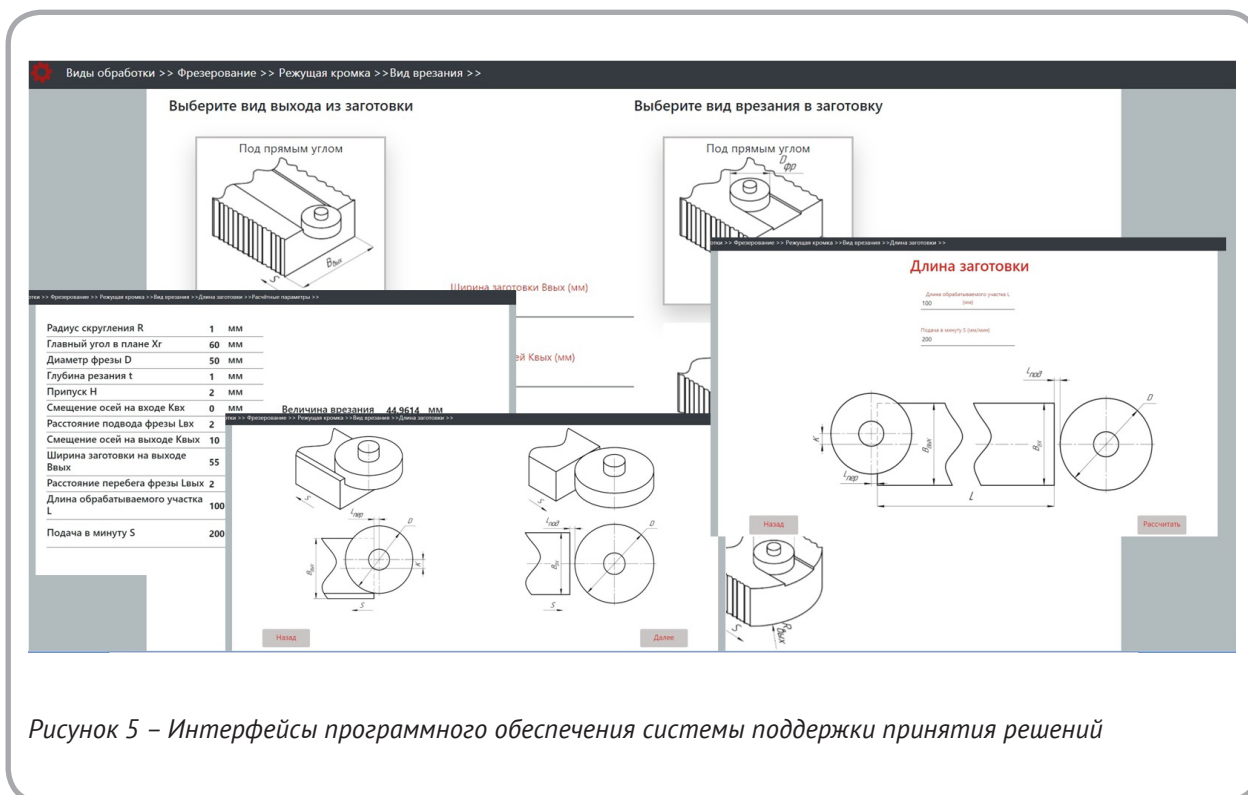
Виды обработки >> Фрезерование >> Режущая кромка >>Вид врезания >>

Выберите вид выхода из заготовки

Под прямым углом

$B_{вых}$

S

Выберите вид врезания в заготовку

Под прямым углом

$D_{фр}$

Ширина заготовки Ввых (мм)

ей Квых (мм)

тки >> Фрезерование >> Режущая кромка >>Вид врезания >>Длина заготовки >>Расчётные параметры >>

| | | |
|---|---|---|
| Радиус скругления R | 1 | мм |
| Главный угол в плане Хr | 60 | мм |
| Диаметр фрезы D | 50 | мм |
| Глубина резания t | 1 | мм |
| Припуск Н | 2 | мм |
| Смещение осей на входе Квх | 0 | мм |
| Расстояние подвода фрезы Lвх | 2 | |
| Смещение осей на выходе Квых | 10 | |
| Ширина заготовки на выходе Ввых | 55 | |
| Расстояние перебега фрезы Lвых | 2 | |
| Длина обрабатываемого участка L | 100 | |
| Подача в минуту S | 200 | |

Величина врезания 44,9614 мм

тки >> Фрезерование >> Режущая кромка >>Вид врезания >>Длина заготовки >>

$l_{пер}$ D $B_{вых}$ K S

$l_{под}$ D $B_{вх}$ S

Назад

Далее

тки >> Фрезерование >> Режущая кромка >>Вид врезания >>Длина заготовки >>

Длина заготовки

Длина обрабатываемого участка L (мм)

100

Подача в минуту S (мм/мин)

200

$l_{под}$ D K $B_{вых}$ $B_{вх}$ $l_{пер}$ L

Назад

Рассчитать

S $B_{вых}$

Рисунок 5 – Интерфейсы программного обеспечения системы поддержки принятия решений